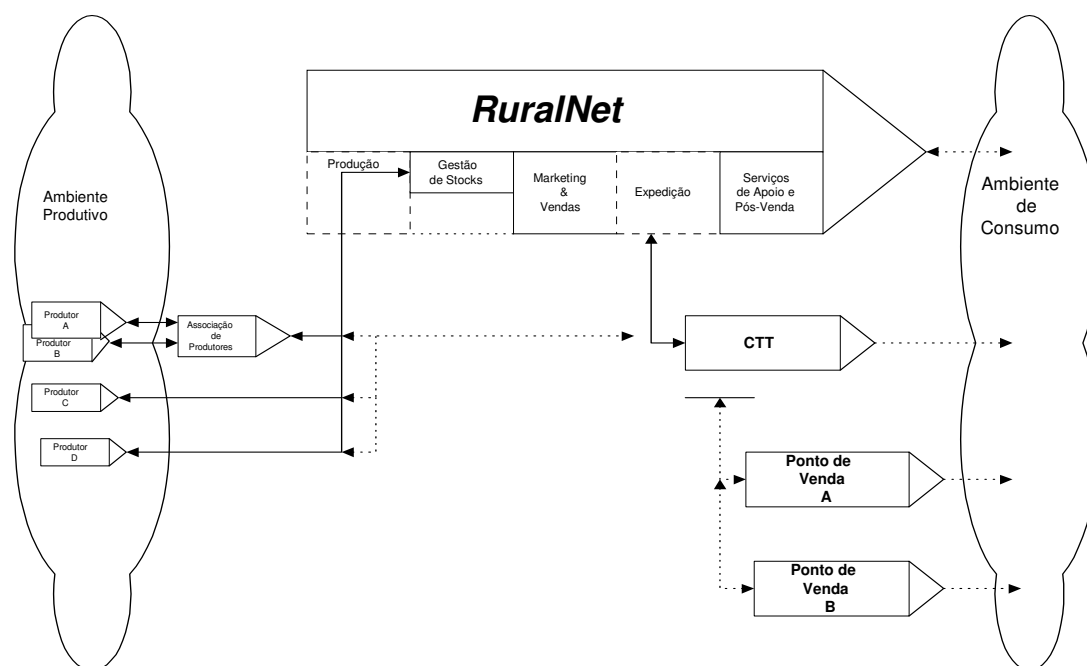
RuralNet

Produção

Gestão de Stocks

Marketing & Vendas

Expedição

Serviços de Apoio e Pós-Venda

Ambiente Produtivo

Ambiente de Consumo

Produtor A

Produtor B

Associação de Produtores

Produtor C

Produtor D

CTT

Ponto de Venda A

Ponto de Venda B